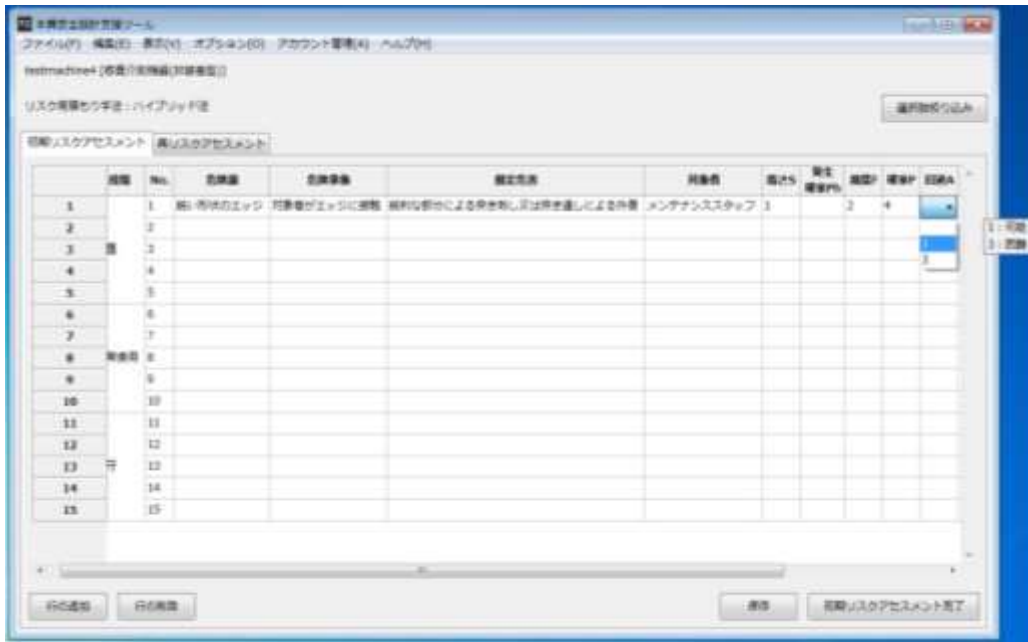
本質安全設計支援ツール

ファイル(F) 編集(E) 表示(V) オプション(O) アカウント管理(A) ヘルプ(H)

testmachine4 [改善][危険源][対策番型]

リスク見積もり手法：ハイブリッド法

選択肢取り込み

初期リスクアセスメント | 再リスクアセスメント

| | 段階 | No. | 危険源 | 危険事象 | 想定危害 | 対象者 | 酷さS | 発生頻度Ph | 回避P | 頻度F | 回避A |
|---|---|---|---|---|---|---|---|---|---|---|---|
| 1 | | 1 | 鋭い形状のエッジ | 対象者がエッジに接触 | 鋭利な部分による突き刺し又は突き通しによる外傷 | メンテナンススタッフ | 1 | | 2 | 4 | |
| 2 | | 2 | | | | | | | | | |
| 3 | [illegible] | 3 | | | | | | | | | |
| 4 | | 4 | | | | | | | | | |
| 5 | | 5 | | | | | | | | | |
| 6 | | 6 | | | | | | | | | |
| 7 | | 7 | | | | | | | | | |
| 8 | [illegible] | 8 | | | | | | | | | |
| 9 | | 9 | | | | | | | | | |
| 10 | | 10 | | | | | | | | | |
| 11 | | 11 | | | | | | | | | |
| 12 | | 12 | | | | | | | | | |
| 13 | 行 | 13 | | | | | | | | | |
| 14 | | 14 | | | | | | | | | |
| 15 | | 15 | | | | | | | | | |

1
3

1：可能
3：困難

行の追加 　 行の削除 　 保存 　 初期リスクアセスメント完了